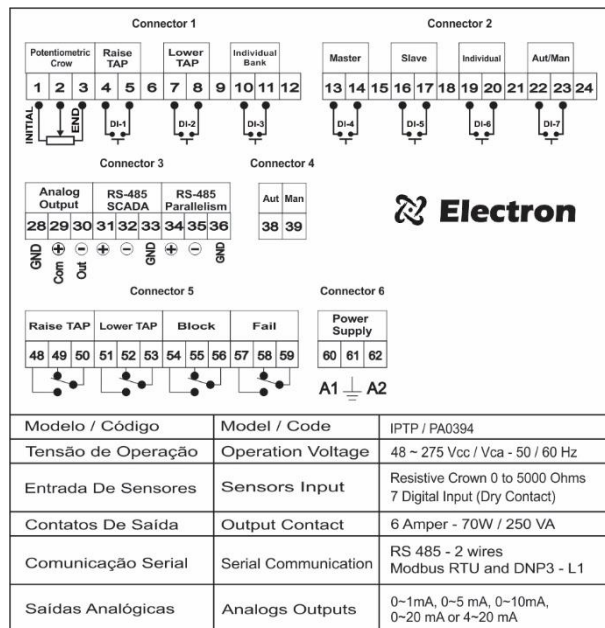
Connector 1

Potentiometric Crow

Raise TAP

Lower TAP

Individual Bank

1 2 3 4 5 6 7 8 9 10 11 12

INITIAL END

DI-1 DI-2 DI-3

Connector 2

Master

Slave

Individual

Aut/Man

13 14 15 16 17 18 19 20 21 22 23 24

DI-4 DI-5 DI-6 DI-7

Connector 3

Analog Output

RS-485 SCADA

RS-485 Parallelism

28 29 30 31 32 33 34 35 36

GND Com Out GND GND

Connector 4

Aut Man

38 39

Electron

Connector 5

Raise TAP

Lower TAP

Block

Fail

48 49 50 51 52 53 54 55 56 57 58 59

Connector 6

Power Supply

60 61 62

A1 A2

| Modelo / Código | Model / Code | IPTP / PA0394 |
|---|---|---|
| Tensão de Operação | Operation Voltage | 48 ~ 275 Vcc / Vca - 50 / 60 Hz |
| Entrada De Sensores | Sensors Input | Resistive Crown 0 to 5000 Ohms 7 Digital Input (Dry Contact) |
| Contatos De Saída | Output Contact | 6 Amper - 70W / 250 VA |
| Comunicação Serial | Serial Communication | RS 485 - 2 wires Modbus RTU and DNP3 - L1 |
| Saídas Analógicas | Analogs Outputs | 0~1mA, 0~5 mA, 0~10mA, 0~20 mA or 4~20 mA |